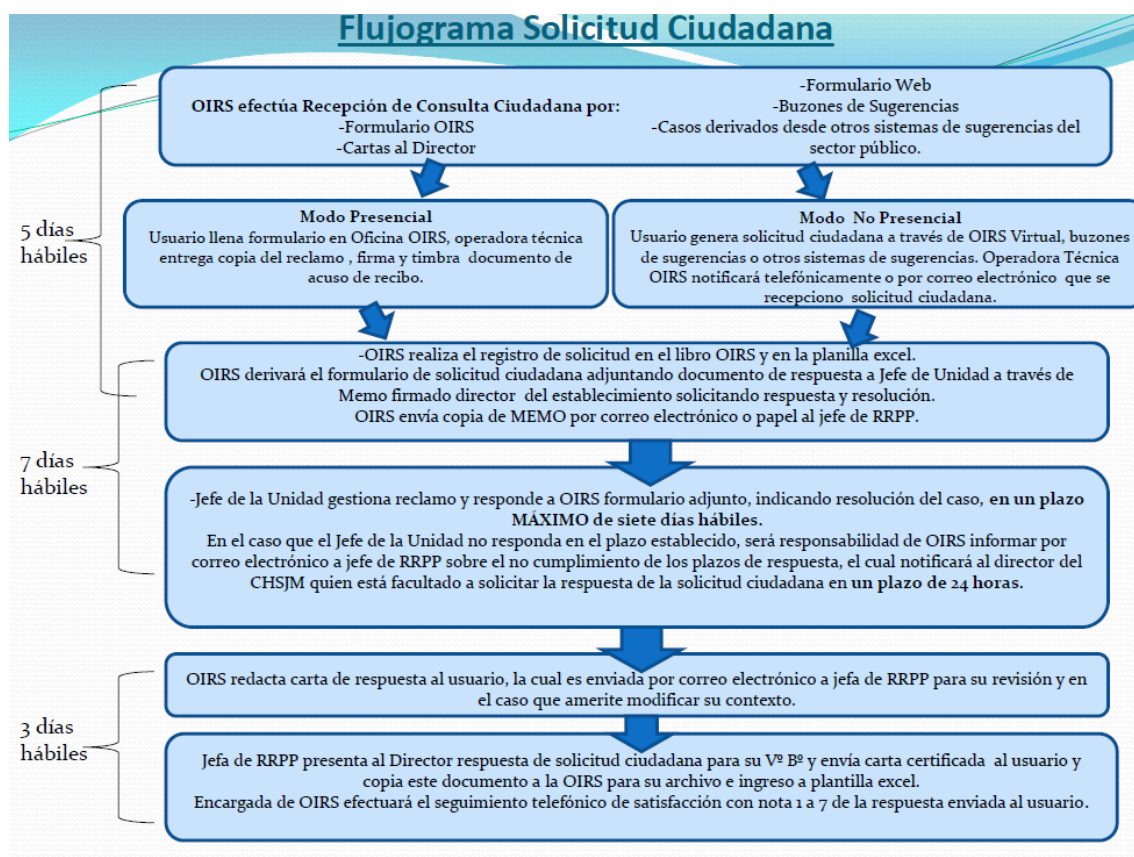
Flujograma Solicitud Ciudadana

OIRS efectúa Recepción de Consulta Ciudadana por:
-Formulario OIRS
-Cartas al Director

-Formulario Web
-Buzones de Sugerencias
-Casos derivados desde otros sistemas de sugerencias del sector público.

5 días hábiles

Modo Presencial
Usuario llena formulario en Oficina OIRS, operadora técnica entrega copia del reclamo , firma y timbra documento de acuso de recibo.

Modo No Presencial
Usuario genera solicitud ciudadana a través de OIRS Virtual, buzones de sugerencias o otros sistemas de sugerencias. Operadora Técnica OIRS notificará telefónicamente o por correo electrónico que se recepciono solicitud ciudadana.

-OIRS realiza el registro de solicitud en el libro OIRS y en la planilla excel.
OIRS derivará el formulario de solicitud ciudadana adjuntando documento de respuesta a Jefe de Unidad a través de Memo firmado director del establecimiento solicitando respuesta y resolución.
OIRS envía copia de MEMO por correo electrónico o papel al jefe de RRPP.

7 días hábiles

-Jefe de la Unidad gestiona reclamo y responde a OIRS formulario adjunto, indicando resolución del caso, en un plazo MÁXIMO de siete días hábiles.
En el caso que el Jefe de la Unidad no responda en el plazo establecido, será responsabilidad de OIRS informar por correo electrónico a jefe de RRPP sobre el no cumplimiento de los plazos de respuesta, el cual notificará al director del CHSJM quien está facultado a solicitar la respuesta de la solicitud ciudadana en un plazo de 24 horas.

3 días hábiles

OIRS redacta carta de respuesta al usuario, la cual es enviada por correo electrónico a jefa de RRPP para su revisión y en el caso que amerite modificar su contexto.

Jefa de RRPP presenta al Director respuesta de solicitud ciudadana para su Vº Bº y envía carta certificada al usuario y copia este documento a la OIRS para su archivo e ingreso a plantilla excel.
Encargada de OIRS efectuará el seguimiento telefónico de satisfacción con nota 1 a 7 de la respuesta enviada al usuario.